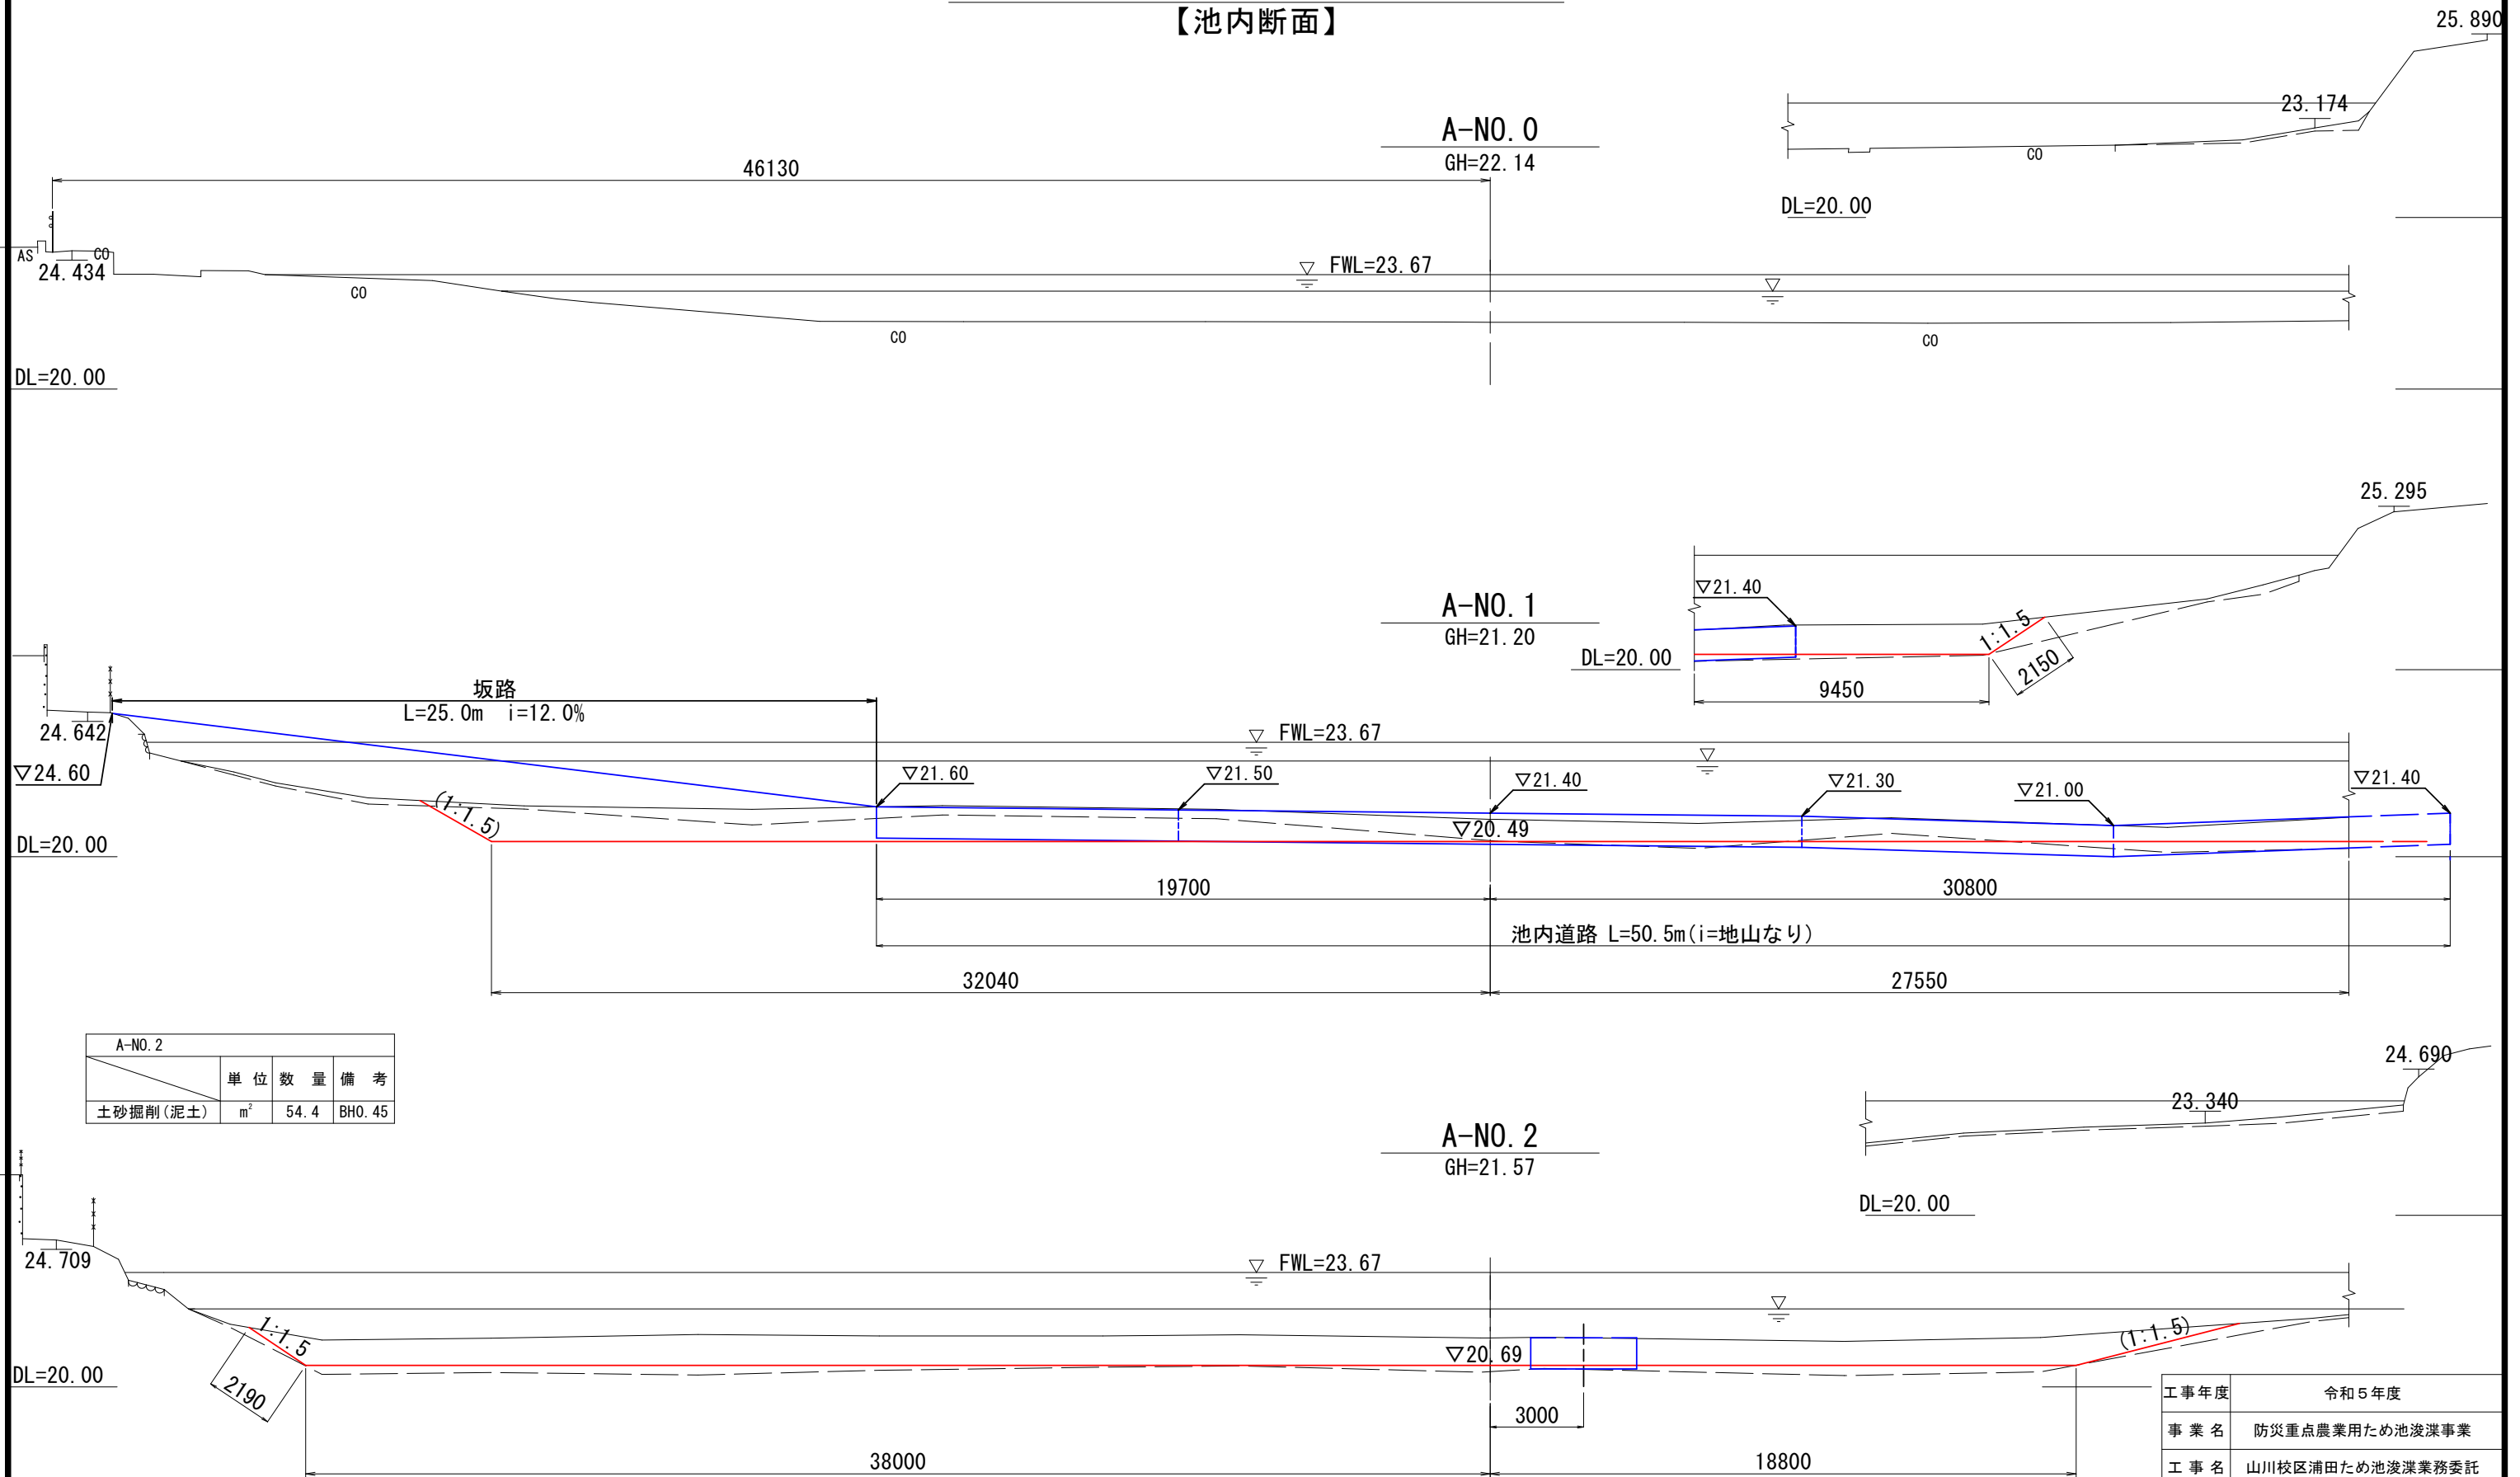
【池内断面】

25.890

23.174

A-NO.0
GH=22.14

46130

CO

DL=20.00

AS
CO
24.434

FWL=23.67

CO

CO

CO

DL=20.00

25.295

▽21.40

A-NO.1
GH=21.20

1:1.5

DL=20.00

2150

9450

坂路
L=25.0m i=12.0%

24.642

FWL=23.67

▽24.60

▽21.60

▽21.50

▽21.40

▽21.30

▽21.00

▽21.40

(1:1.5)

▽20.49

DL=20.00

19700

30800

池内道路 L=50.5m(i=地山なり)

32040

27550

| A-NO.2 | | | |
|---|---|---|---|
| | 単位 | 数量 | 備考 |
| 土砂掘削(泥土) | m² | 54.4 | BH0.45 |

24.690

23.340

A-NO.2
GH=21.57

DL=20.00

24.709

FWL=23.67

1:1.5

(1:1.5)

▽20.69

DL=20.00

2190

3000

38000

18800

| 工事年度 | 令和5年度 |
|---|---|
| 事業名 | 防災重点農業用ため池浚渫事業 |
| 工事名 | 山川校区浦田ため池浚渫業務委託 |